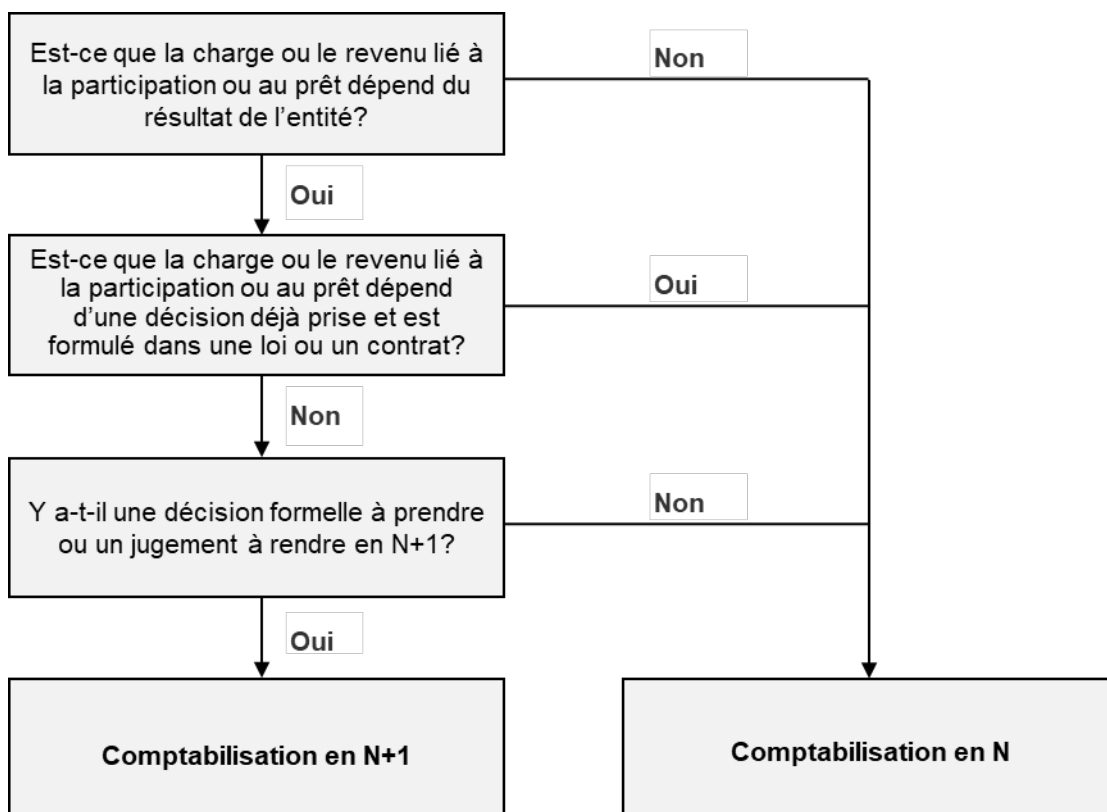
Est-ce que la charge ou le revenu lié à la participation ou au prêt dépend du résultat de l’entité?

Non

Oui

Est-ce que la charge ou le revenu lié à la participation ou au prêt dépend d’une décision déjà prise et est formulé dans une loi ou un contrat?

Oui

Non

Y a-t-il une décision formelle à prendre ou un jugement à rendre en N+1?

Non

Oui

Comptabilisation en N+1

Comptabilisation en N